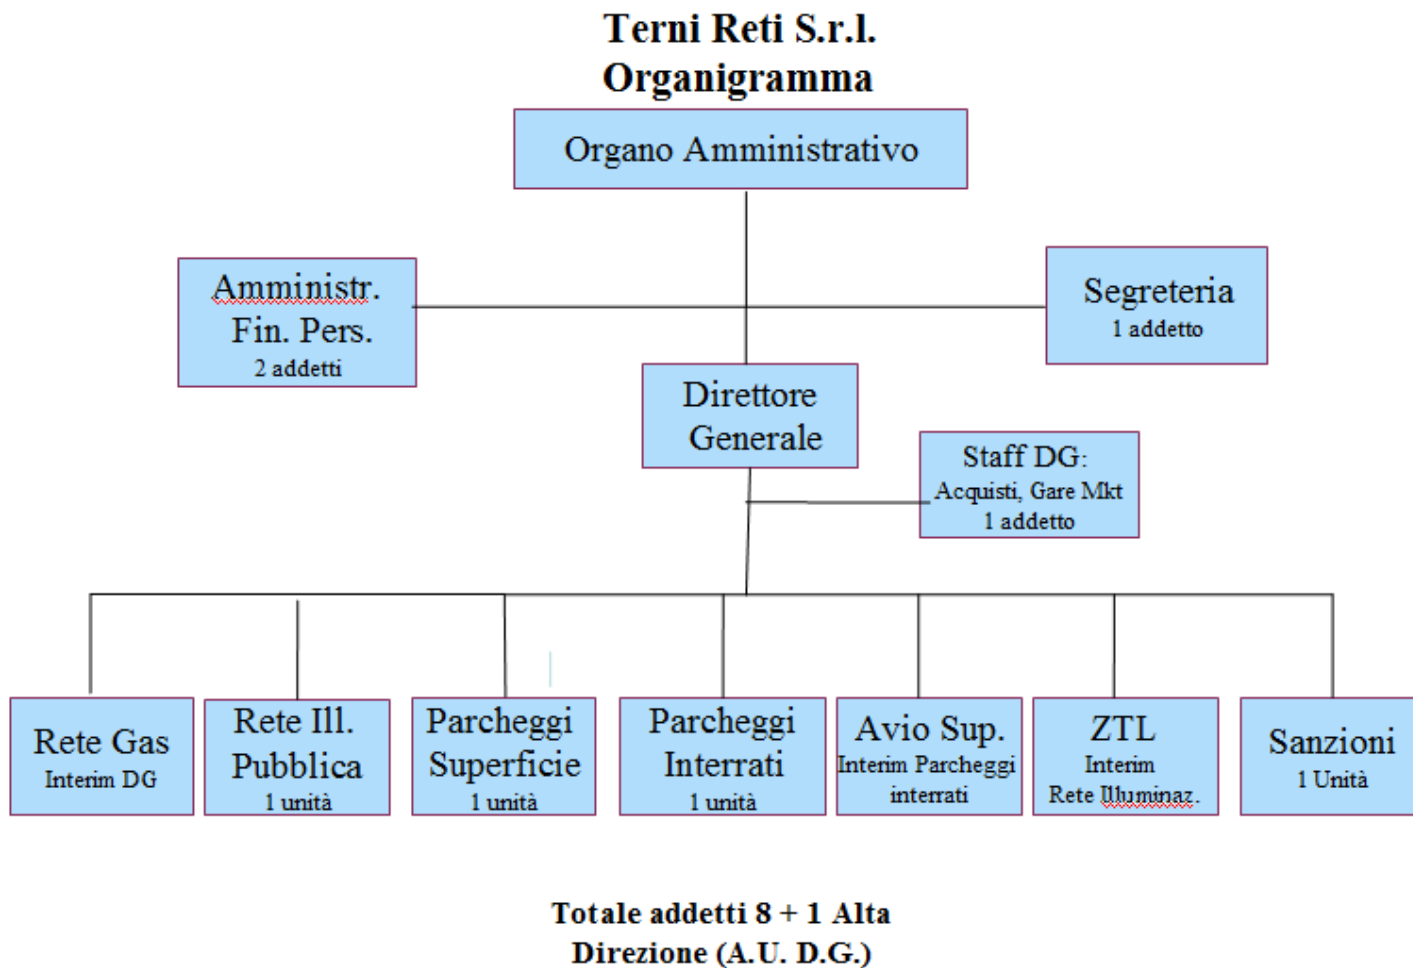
Terni Reti S.r.l.
Organigramma

Organo Amministrativo

Amministr. Fin. Pers.
2 addetti

Segreteria
1 addetto

Direttore Generale

Staff DG:
Acquisti, Gare Mkt
1 addetto

Rete Gas
Interim DG

Rete Ill. Pubblica
1 unità

Parcheggi Superficie
1 unità

Parcheggi Interrati
1 unità

Avio Sup.
Interim Parcheggi interrati

ZTL
Interim
Rete Illuminaz.

Sanzioni
1 Unità

Totale addetti 8 + 1 Alta Direzione (A.U. D.G.)